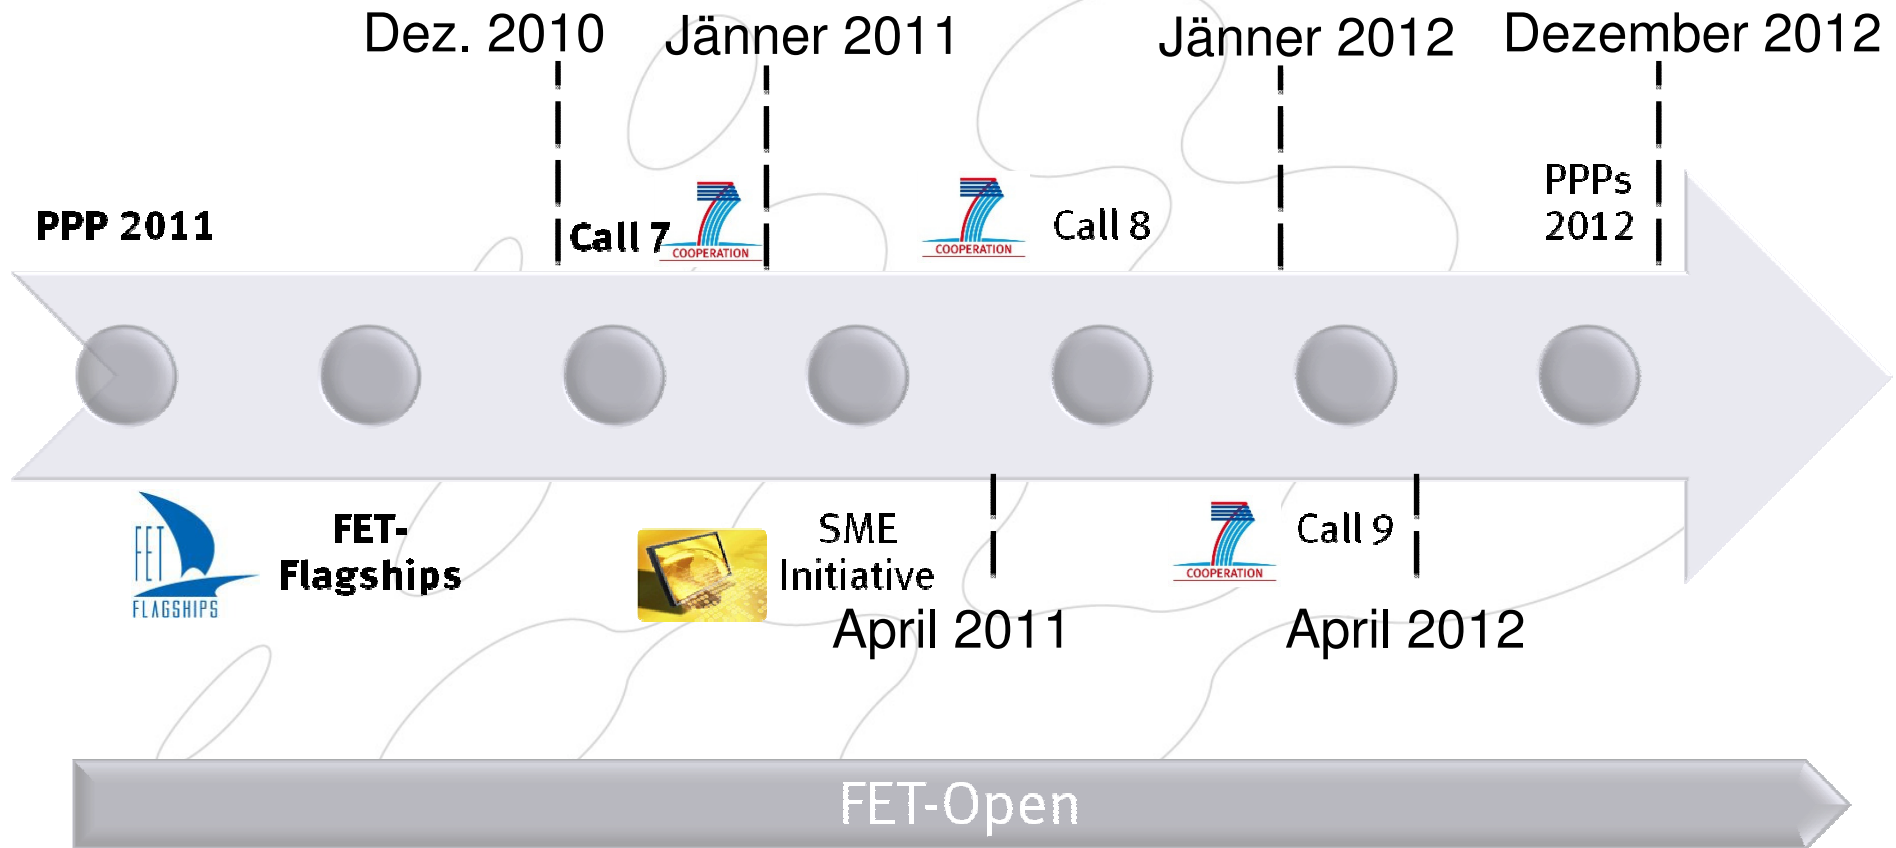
Dez. 2010 Jänner 2011 Jänner 2012 Dezember 2012

PPP 2011

Call 7 COOPERATION

COOPERATION Call 8

PPPs 2012

FET FLAGSHIPS

FET-Flagships

SME Initiative

April 2011

COOPERATION Call 9

April 2012

FET-Open